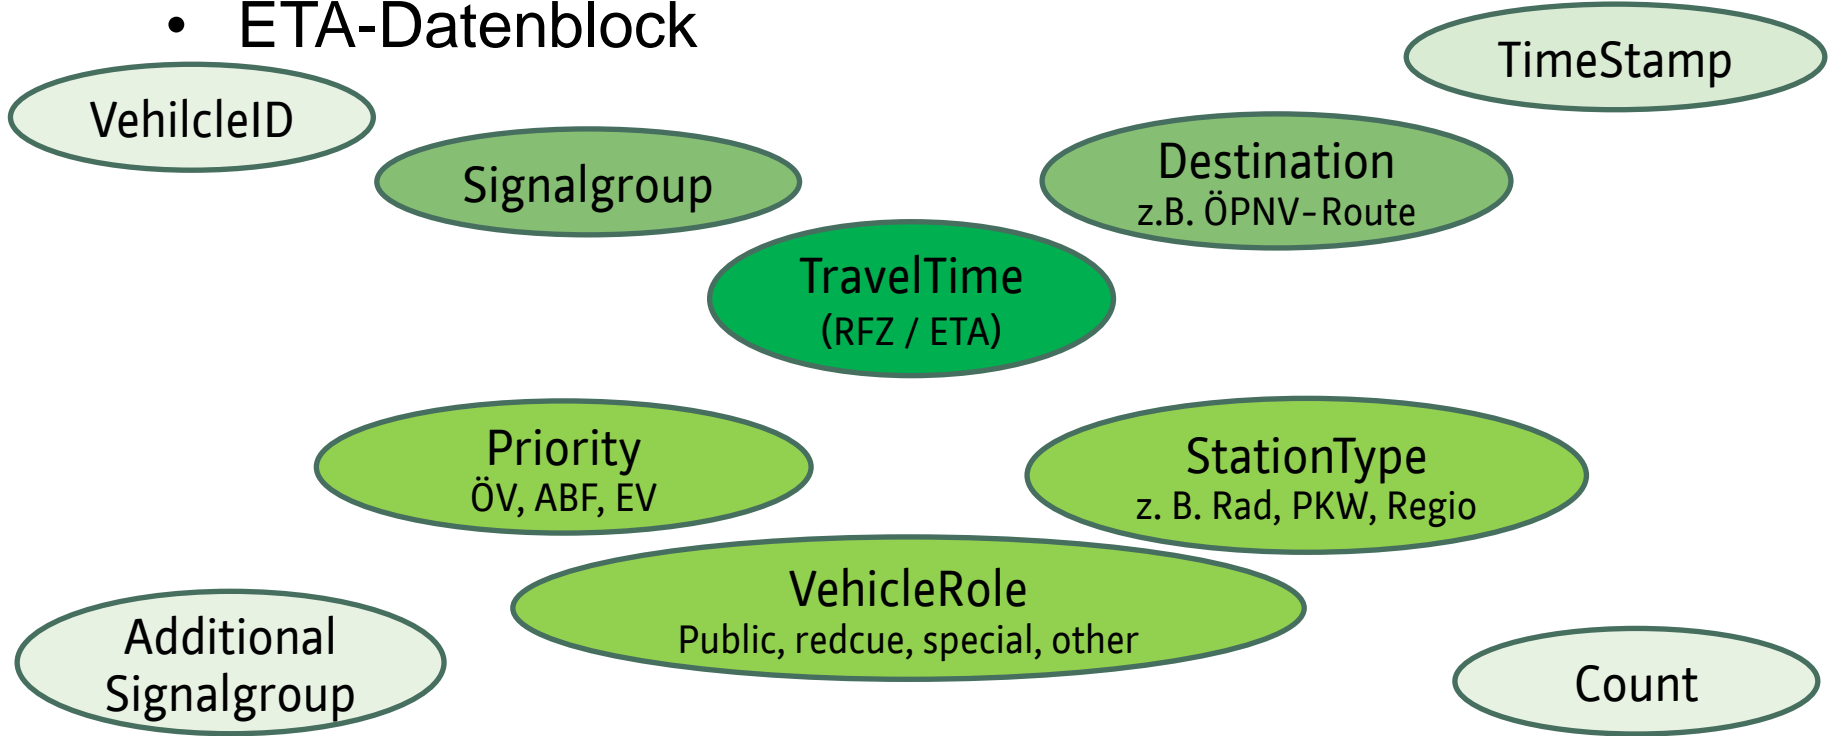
• ETA-Datenblock

TimeStamp

VehilcleID

Signalgroup

Destination
z.B. ÖPNV-Route

TravelTime
(RFZ / ETA)

Priority
ÖV, ABF, EV

StationType
z. B. Rad, PKW, Regio

VehicleRole
Public, redcue, special, other

Additional Signalgroup

Count